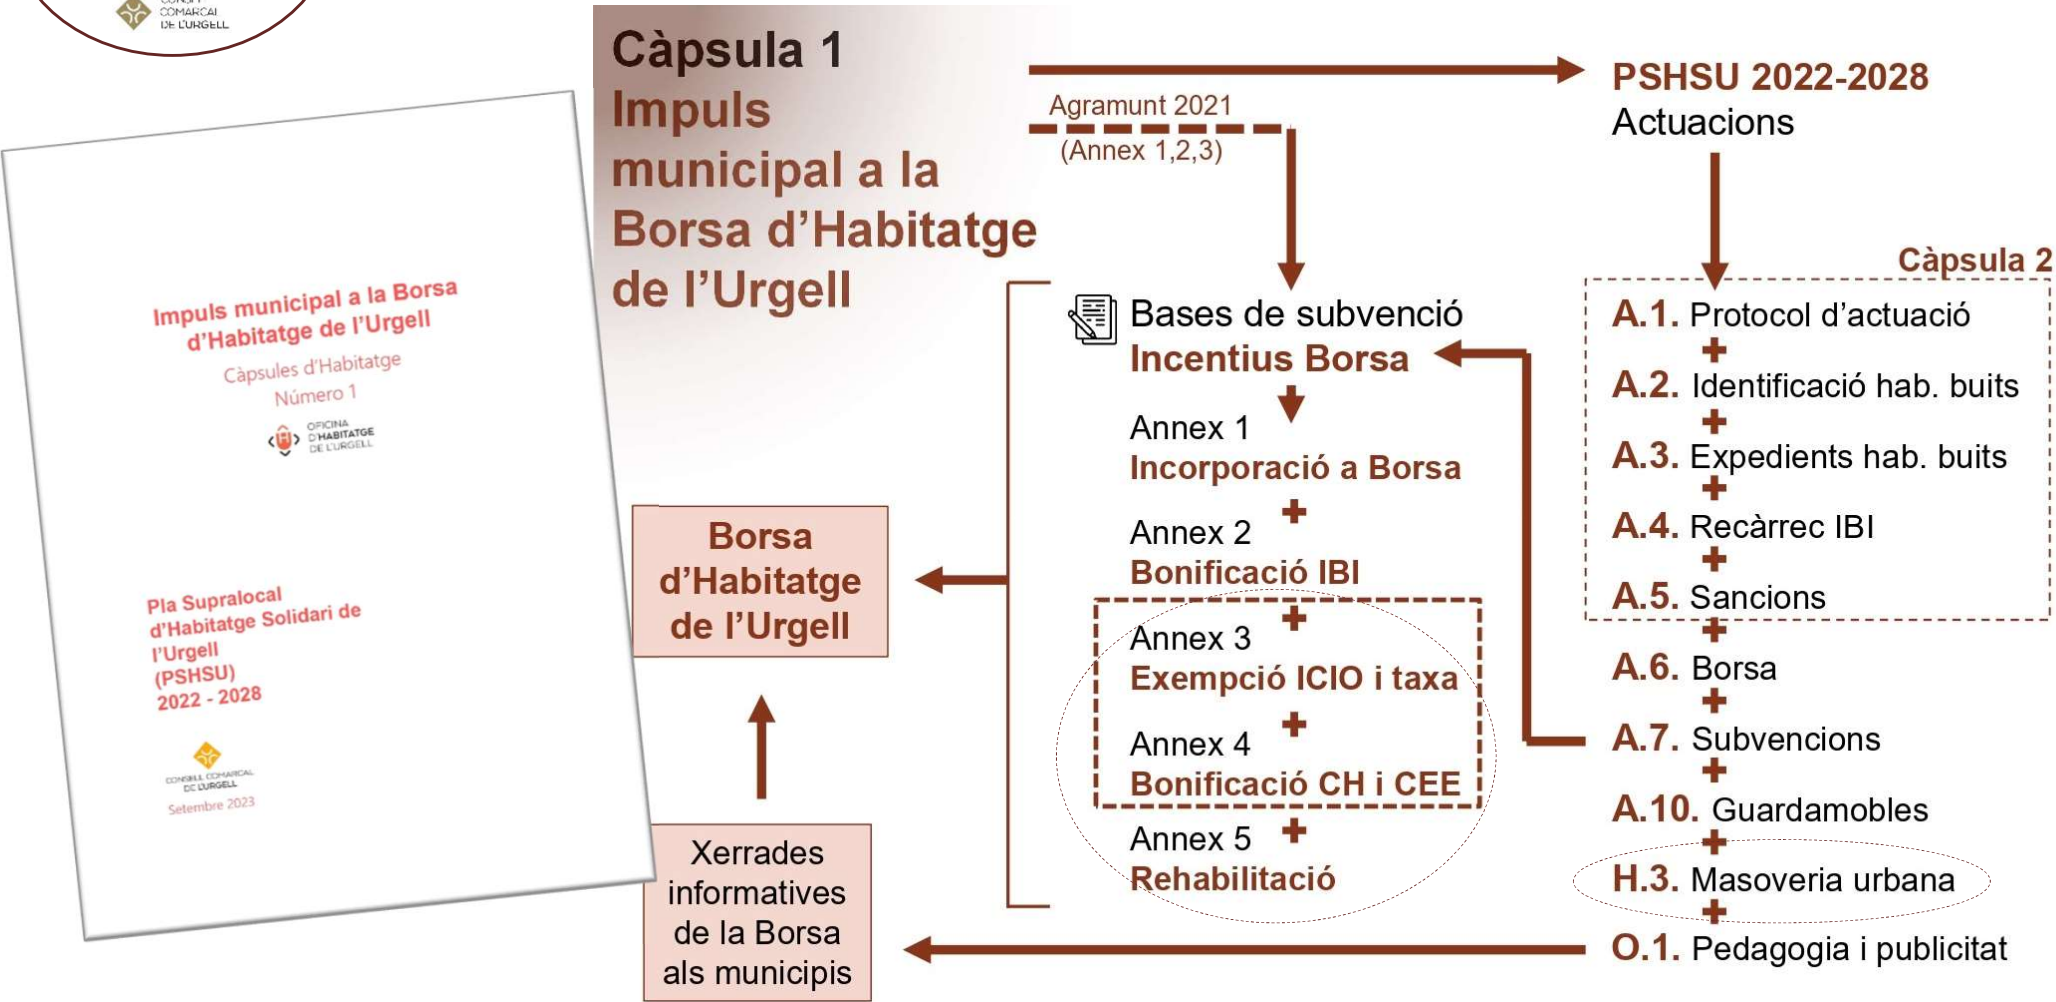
CONSELL COMARCAL DE L'URGELL

Impuls municipal a la Borsa d'Habitatge de l'Urgell
Càpsules d'Habitatge
Número 1
OFICINA D'HABITATGE DE L'URGELL

Pla Supralocal d'Habitatge Solidari de l'Urgell (PSHSU) 2022 - 2028
CONSELL COMARCAL DE L'URGELL
Setembre 2023

Càpsula 1
Impuls municipal a la Borsa d'Habitatge de l'Urgell

Agramunt 2021
(Annex 1,2,3)

PSHSU 2022-2028
Actuacions

Bases de subvenció
Incentius Borsa
Annex 1
Incorporació a Borsa
+
Annex 2
Bonificació IBI
+
Annex 3
Exempció ICIO i taxa
+
Annex 4
Bonificació CH i CEE
+
Annex 5
Rehabilitació

Borsa d'Habitatge de l'Urgell

Xerrades informatives de la Borsa als municipis

Càpsula 2
A.1. Protocol d'actuació
+
A.2. Identificació hab. buits
+
A.3. Expedients hab. buits
+
A.4. Recàrrec IBI
+
A.5. Sancions
+
A.6. Borsa
+
A.7. Subvencions
+
A.10. Guardamobles
+
H.3. Masoveria urbana
+
O.1. Pedagogia i publicitat